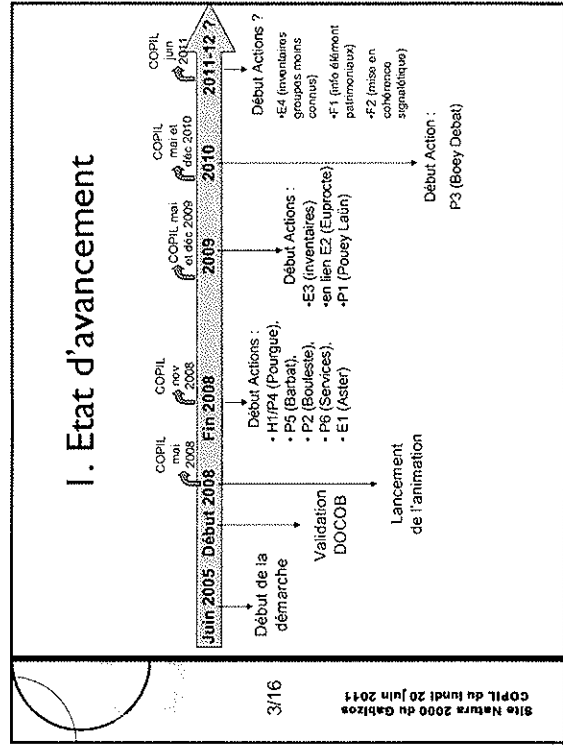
I. Etat d'avancement

COPIL mai 2008

COPIL nov 2008

COPIL mai et déc 2009

COPIL mai et déc 2010

COPIL juin 2011

Juin 2005 | Début 2008 | Fin 2008 | 2009 | 2010 | 2011-12 ?

Début de la démarche

Validation DOCOB

Lancement de l'animation

Début Actions :
- H1/P4 (Pourgue),
- P5 (Barbat),
- P2 (Bouleste),
- P6 (Services),
- E1 (Aster)

Début Actions :
•E3 (inventaires)
•en lien E2 (Euprocte)
•P1 (Pouey Laün)

Début Action :
P3 (Boey Debat)

Début Actions ?
•E4 (inventaires groupes moins connus)
•F1 (info élément patrimoniaux)
•F2 (mise en cohérence signalétique)

3/16

Site Natura 2000 du Gabizos
COPIL du lundi 20 juin 2011